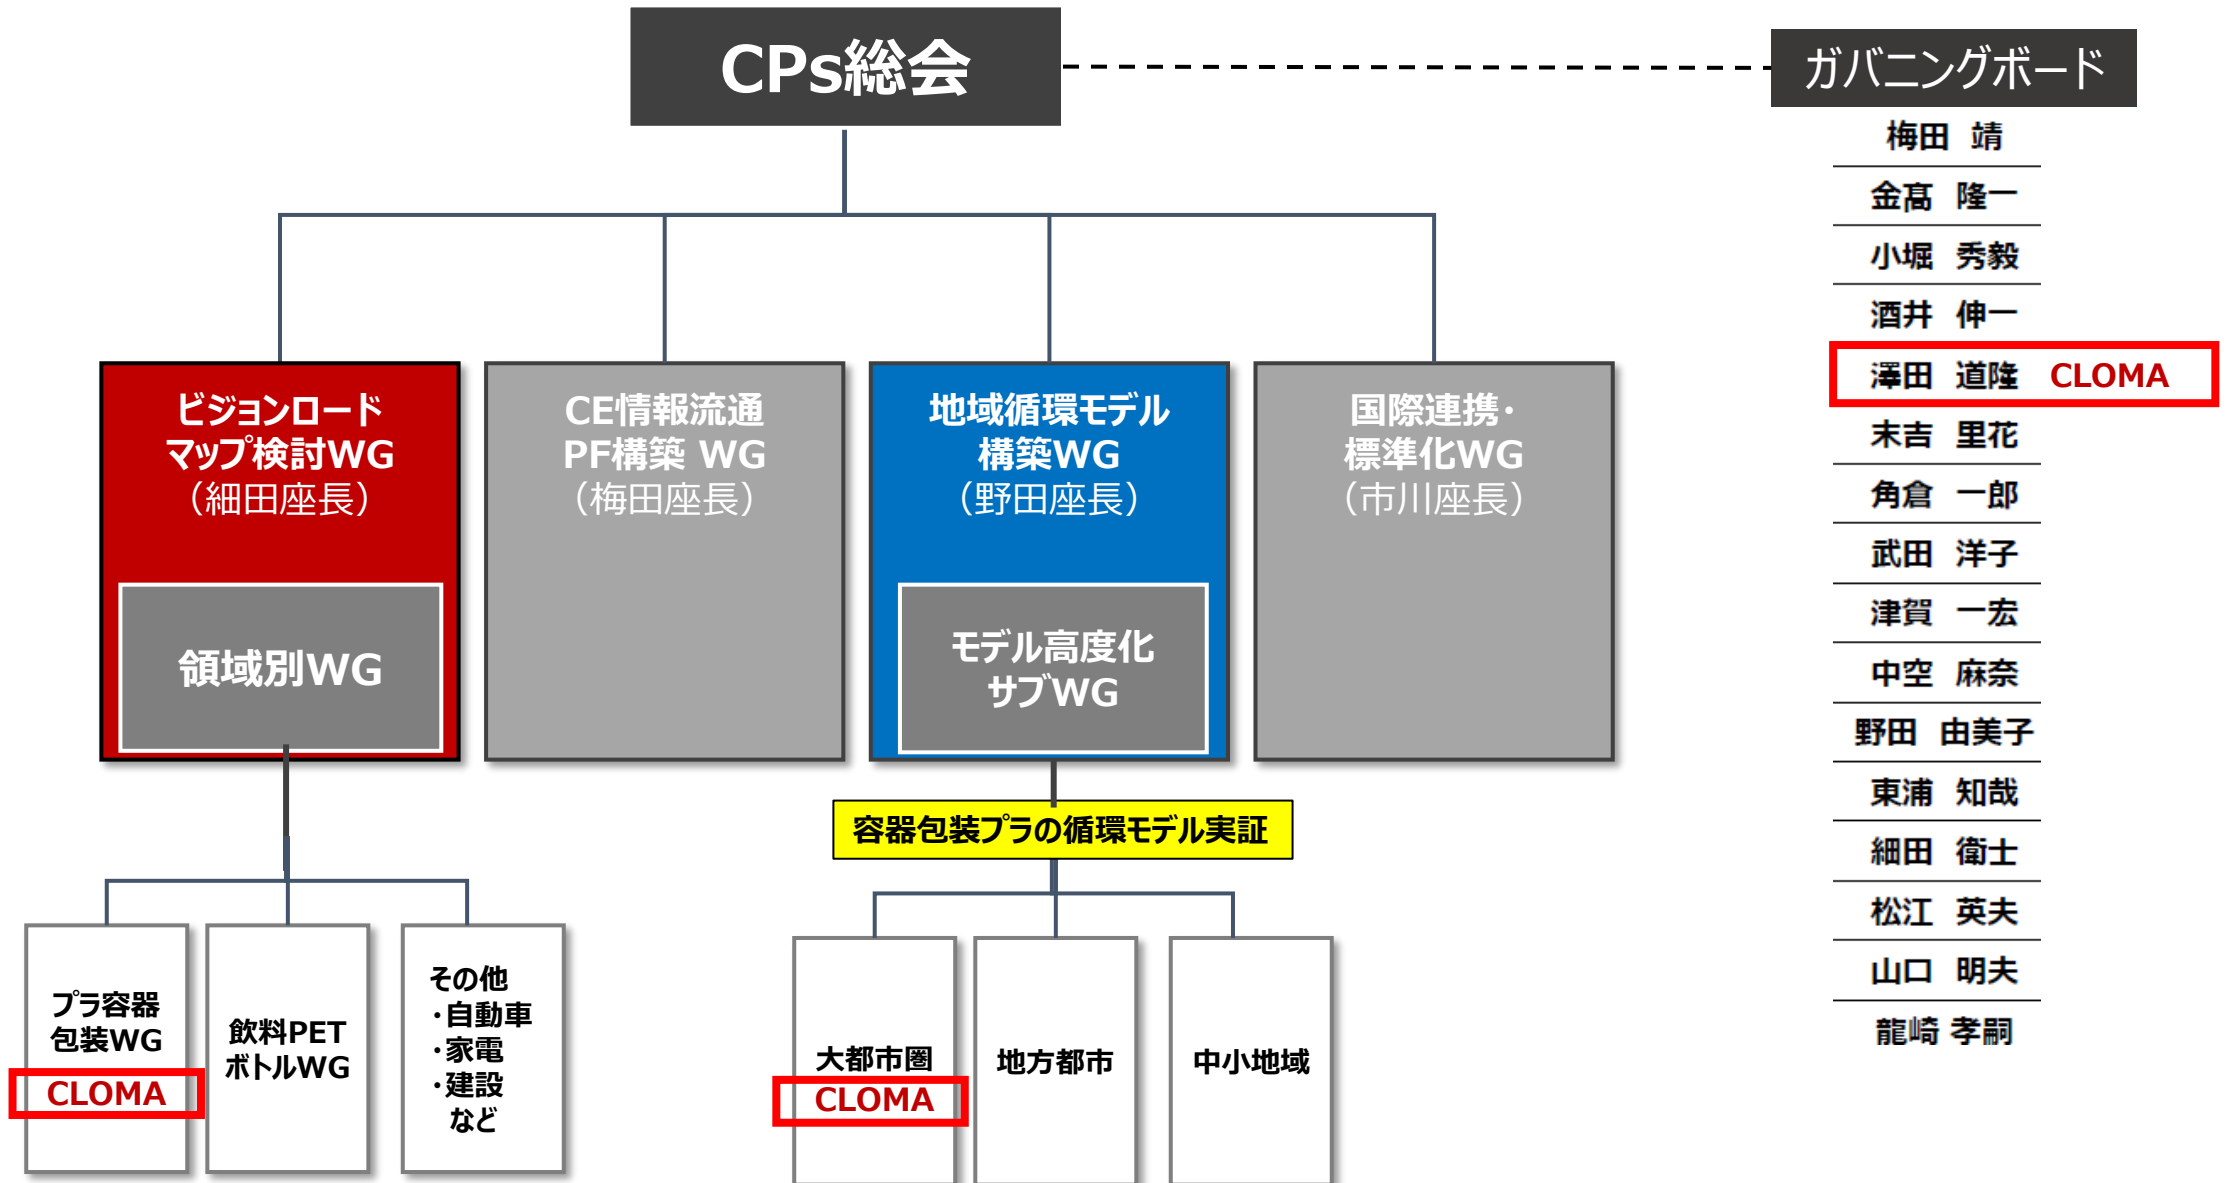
CPs総会

ガバニングボード

梅田 靖
金髙 隆一
小堀 秀毅
酒井 伸一
澤田 道隆 CLOMA
末吉 里花
角倉 一郎
武田 洋子
津賀 一宏
中空 麻奈
野田 由美子
東浦 知哉
細田 衛士
松江 英夫
山口 明夫
龍崎 孝嗣

ビジョンロードマップ検討WG
（細田座長）

領域別WG

CE情報流通PF構築 WG
（梅田座長）

地域循環モデル構築WG
（野田座長）

モデル高度化サブWG

国際連携・標準化WG
（市川座長）

プラ容器包装WG
CLOMA

飲料PETボトルWG

その他
・自動車
・家電
・建設
など

容器包装プラの循環モデル実証

大都市圏
CLOMA

地方都市

中小地域